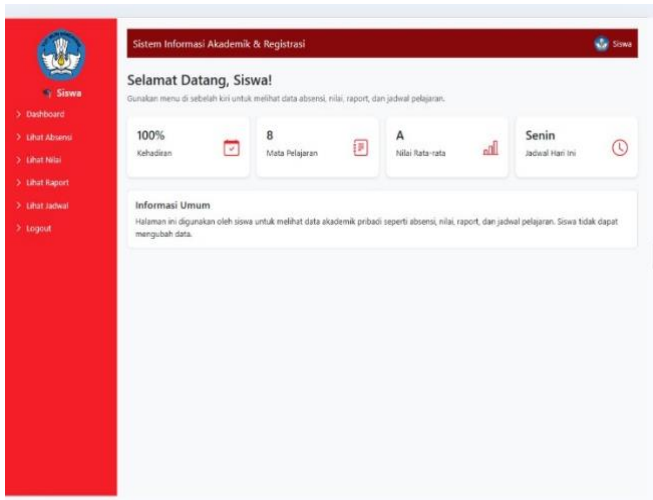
Siswa

> Dashboard
> Lihat Absensi
> Lihat Nilai
> Lihat Raport
> Lihat Jadwal
> Logout

Sistem Informasi Akademik & Registrasi

Siswa

Selamat Datang, Siswa!

Gunakan menu di sebelah kiri untuk melihat data absensi, nilai, raport, dan jadwal pelajaran.

100%
Kehadiran

8
Mata Pelajaran

A
Nilai Rata-rata

Senin
Jadwal Hari Ini

Informasi Umum

Halaman ini digunakan oleh siswa untuk melihat data akademik pribadi seperti absensi, nilai, raport, dan jadwal pelajaran. Siswa tidak dapat mengubah data.